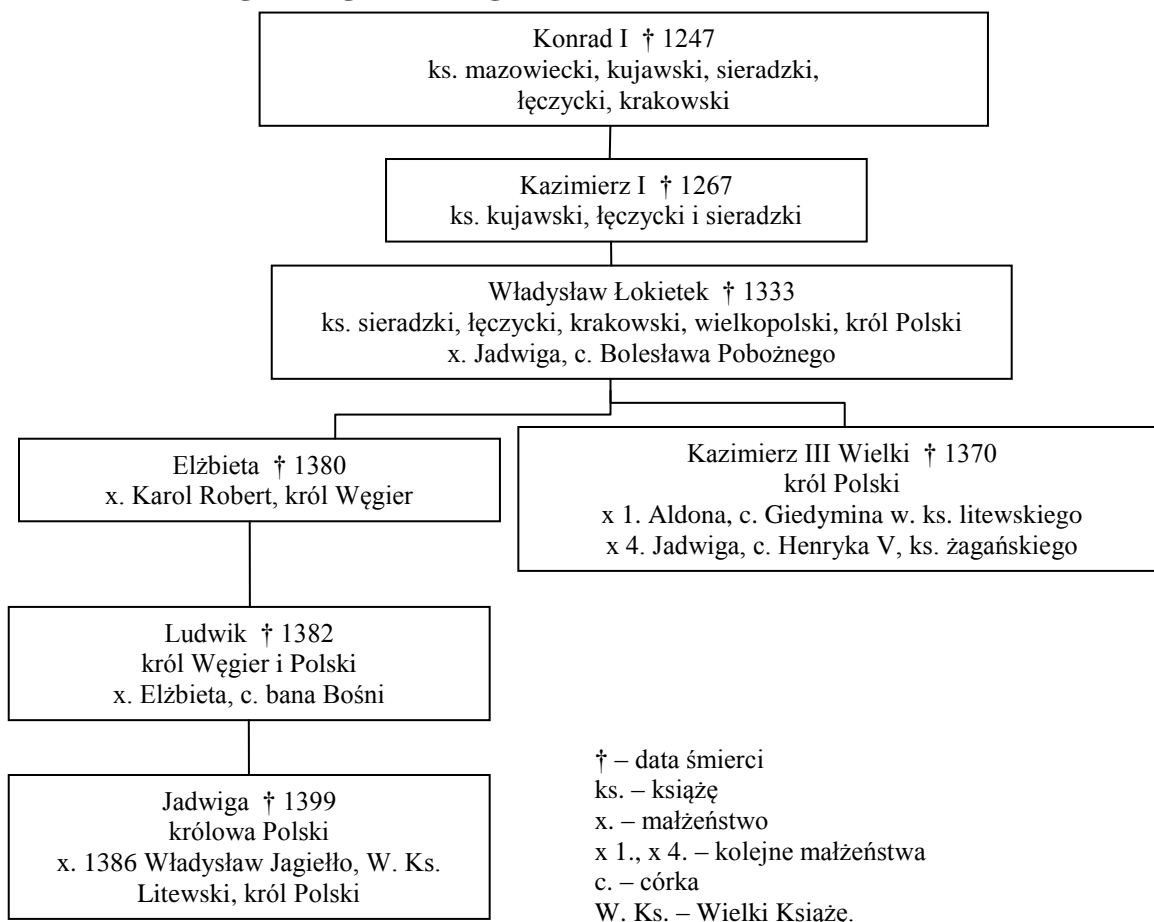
Konrad I † 1247
ks. mazowiecki, kujawski, sieradzki, łęczycki, krakowski

Kazimierz I † 1267
ks. kujawski, łęczycki i sieradzki

Władysław Łokietek † 1333
ks. sieradzki, łęczycki, krakowski, wielkopolski, król Polski
x. Jadwiga, c. Bolesława Pobożnego

Elżbieta † 1380
x. Karol Robert, król Węgier

Kazimierz III Wielki † 1370
król Polski
x 1. Aldona, c. Giedymina w. ks. litewskiego
x 4. Jadwiga, c. Henryka V, ks. żagańskiego

Ludwik † 1382
król Węgier i Polski
x. Elżbieta, c. bana Bośni

Jadwiga † 1399
królowa Polski
x. 1386 Władysław Jagiełło, W. Ks. Litewski, król Polski

† – data śmierci
ks. – książę
x. – małżeństwo
x 1., x 4. – kolejne małżeństwa
c. – córka
W. Ks. – Wielki Książe.